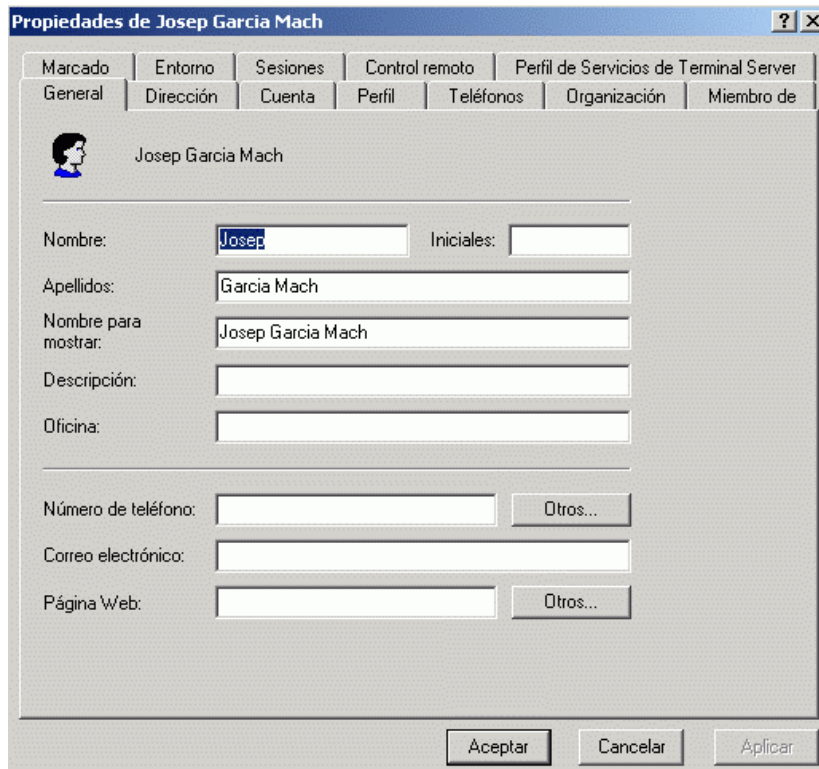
Propiedades de Josep Garcia Mach

?

Marcado | Entorno | Sesiones | Control remoto | Perfil de Servicios de Terminal Server

General | Dirección | Cuenta | Perfil | Teléfonos | Organización | Miembro de

Josep Garcia Mach

Nombre: Josep

Iniciales:

Apellidos: Garcia Mach

Nombre para mostrar: Josep Garcia Mach

Descripción:

Oficina:

Número de teléfono:

Otros...

Correo electrónico:

Página Web:

Otros...

Aceptar

Cancelar

Aplicar